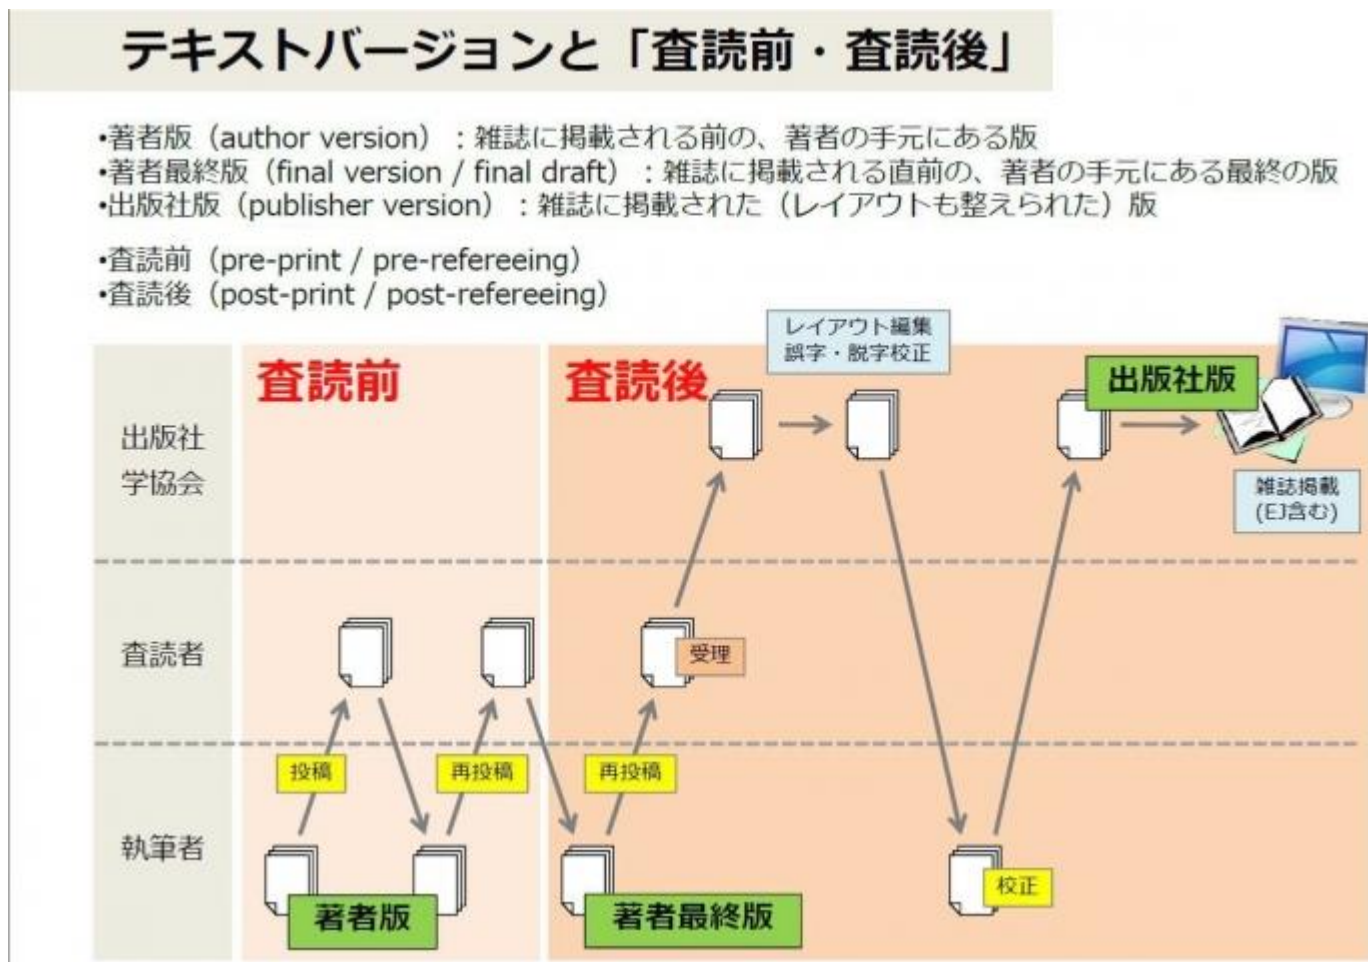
テキストバージョンと「査読前・査読後」

•著者版（author version）：雑誌に掲載される前の、著者の手元にある版
•著者最終版（final version / final draft）：雑誌に掲載される直前の、著者の手元にある最終の版
•出版社版（publisher version）：雑誌に掲載された（レイアウトも整えられた）版

•査読前（pre-print / pre-refereeing）
•査読後（post-print / post-refereeing）

レイアウト編集
誤字・脱字校正

査読前

査読後

出版社版

出版社
学協会

雑誌掲載
(EJ含む)

査読者

受理

投稿

再投稿

再投稿

執筆者

校正

著者版

著者最終版